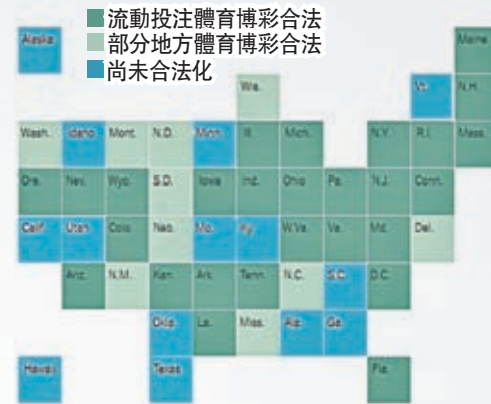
流動投注體育博彩合法
部分地方體育博彩合法
尚未合法化

Alaska
Maine
Wis.
Vt.
N.H.
Wash.
Idaho
Mont.
N.D.
Minn.
Ill.
Mich.
N.Y.
R.I.
Mass.
Ore.
Nev.
Wyo.
S.D.
Iowa
Ind.
Ohio
Pa.
N.J.
Conn.
Calif.
Utah
Colo.
Neb.
Mo.
Ky.
W.Va.
Va.
Md.
Del.
Ariz.
N.M.
Kan.
Ark.
Tenn.
N.C.
S.C.
D.C.
Okla.
La.
Miss.
Ala.
Ga.
Hawaii
Texas
Fla.